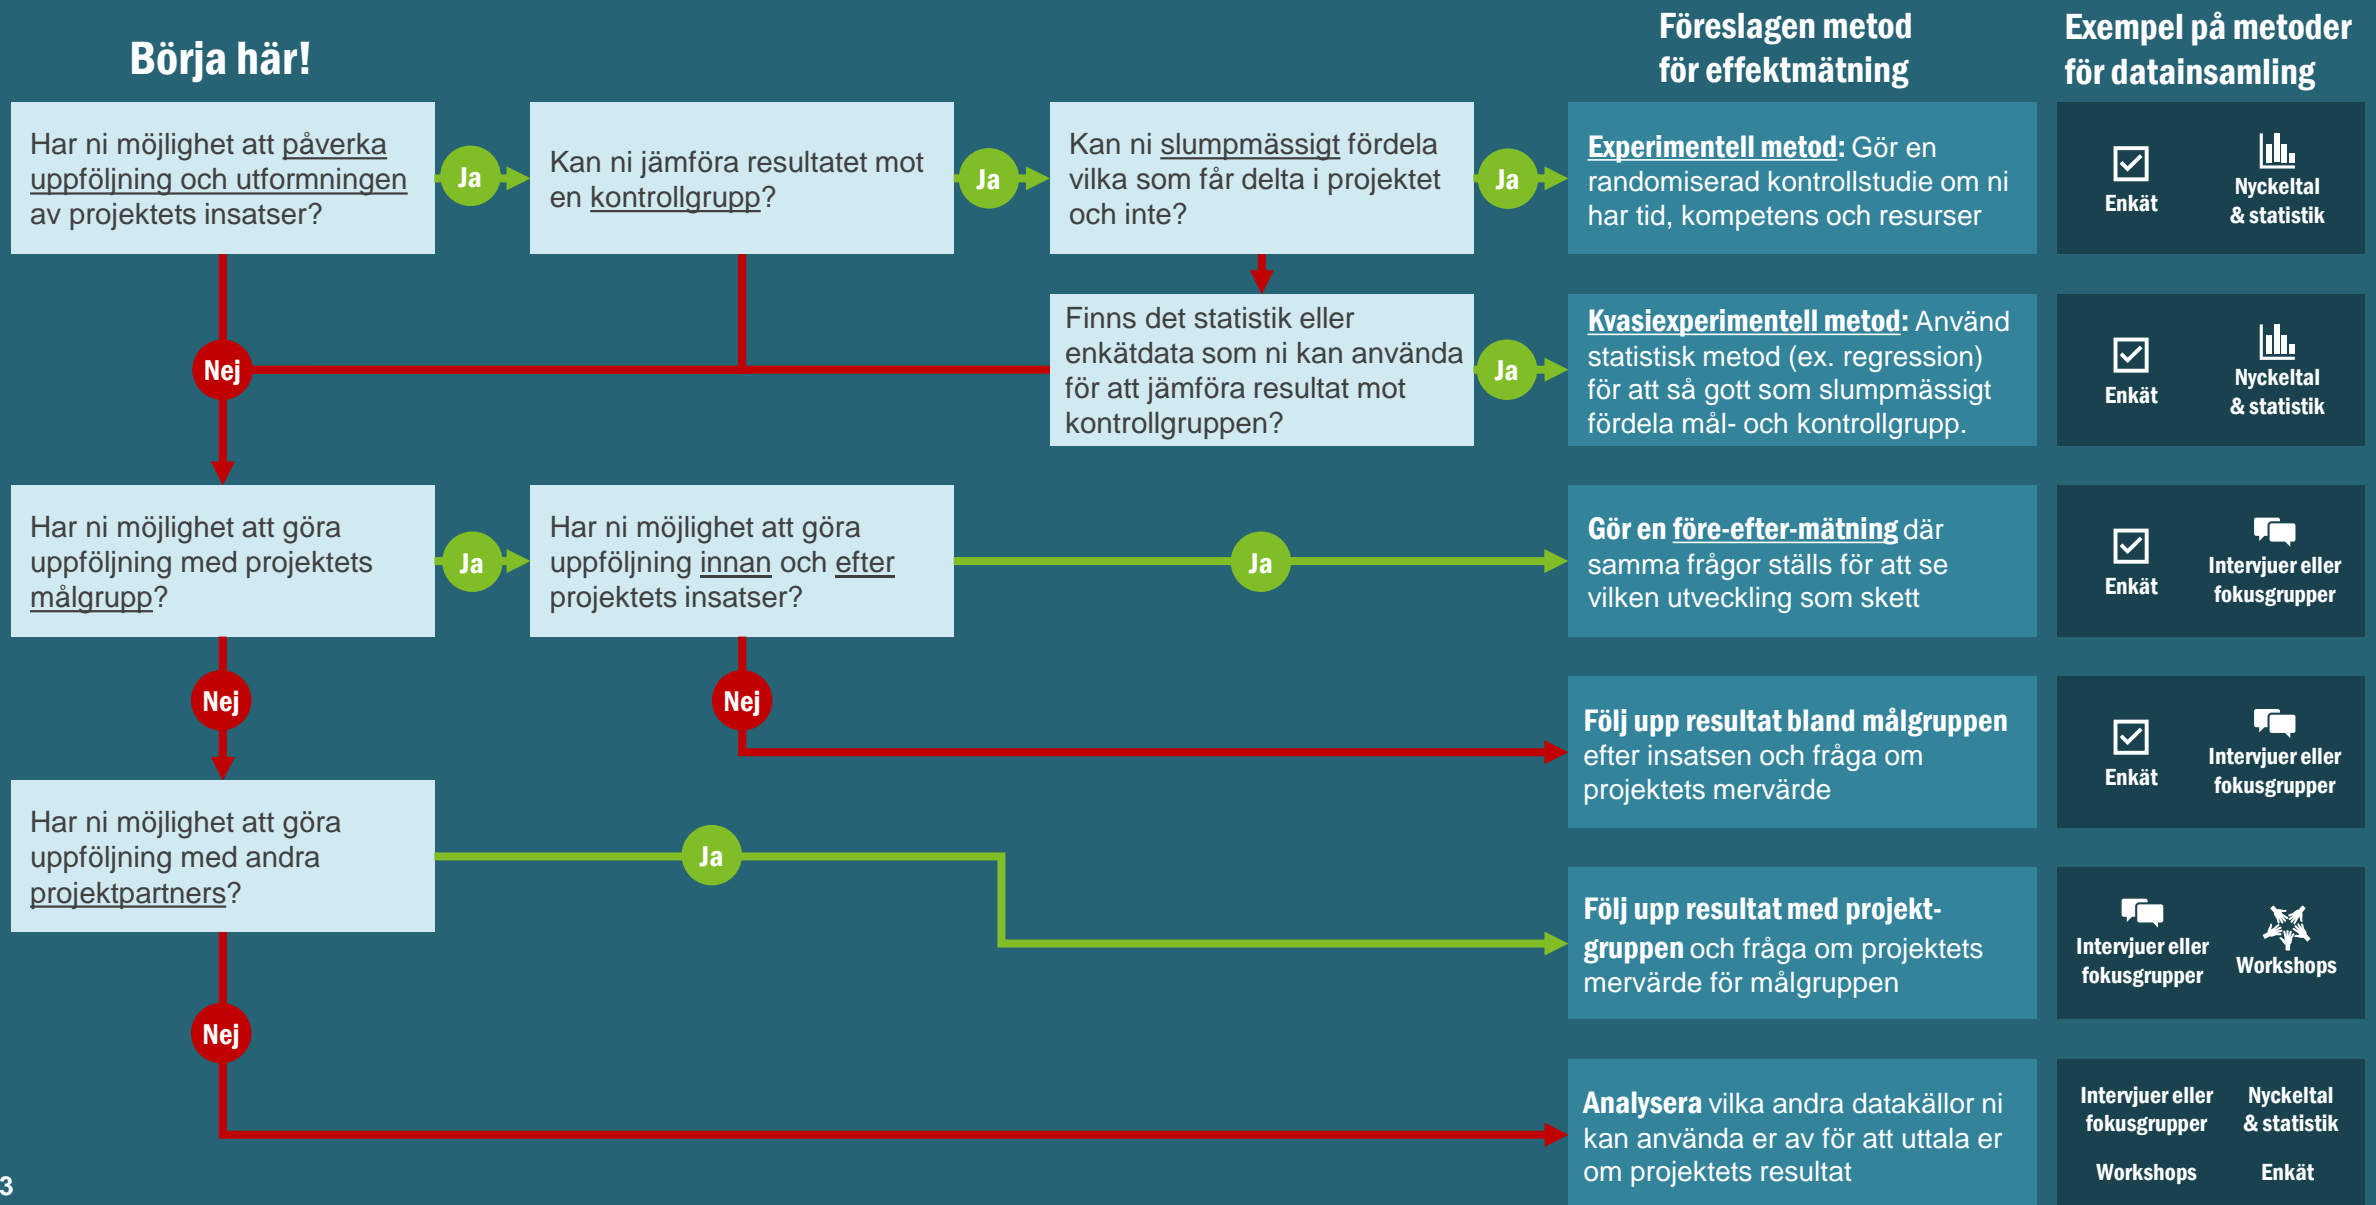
Börja här!

Föreslagen metod för effektmätning

Exempel på metoder för datainsamling

Har ni möjlighet att påverka uppföljning och utformningen av projektets insatser?

Ja

Kan ni jämföra resultatet mot en kontrollgrupp?

Ja

Kan ni slumpmässigt fördela vilka som får delta i projektet och inte?

Ja

Experimentell metod: Gör en randomiserad kontrollstudie om ni har tid, kompetens och resurser

Enkät

Nyckeltal & statistik

Nej

Finns det statistik eller enkätdata som ni kan använda för att jämföra resultat mot kontrollgruppen?

Ja

Kvasiexperimentell metod: Använd statistisk metod (ex. regression) för att så gott som slumpmässigt fördela mål- och kontrollgrupp.

Enkät

Nyckeltal & statistik

Har ni möjlighet att göra uppföljning med projektets målgrupp?

Ja

Har ni möjlighet att göra uppföljning innan och efter projektets insatser?

Ja

Gör en före-efter-mätning där samma frågor ställs för att se vilken utveckling som skett

Enkät

Intervjuer eller fokusgrupper

Nej

Nej

Följ upp resultat bland målgruppen efter insatsen och fråga om projektets mervärde

Enkät

Intervjuer eller fokusgrupper

Har ni möjlighet att göra uppföljning med andra projektpartners?

Ja

Följ upp resultat med projektgruppen och fråga om projektets mervärde för målgruppen

Intervjuer eller fokusgrupper

Workshops

Nej

Analysera vilka andra datakällor ni kan använda er av för att uttala er om projektets resultat

Intervjuer eller fokusgrupper

Nyckeltal & statistik

Workshops

Enkät

3